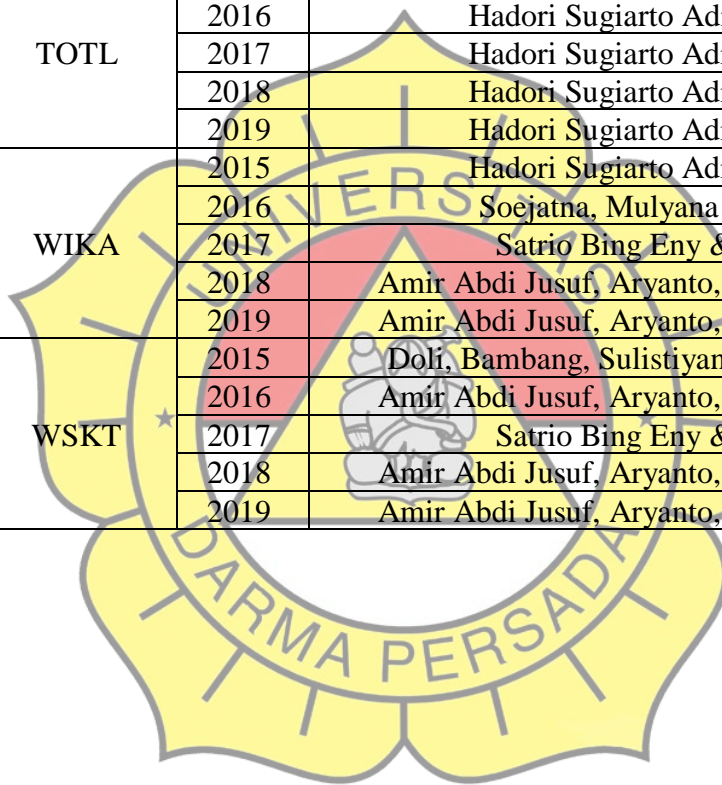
| TOTL | 2016 | Hadori Sugiarto Adi |
|---|---|---|
| | 2017 | Hadori Sugiarto Adi |
| | 2018 | Hadori Sugiarto Adi |
| | 2019 | Hadori Sugiarto Adi |
| WIKA | 2015 | Hadori Sugiarto Adi |
| | 2016 | Soejatna, Mulyana |
| | 2017 | Satrio Bing Eny & |
| | 2018 | Amir Abdi Jusuf, Aryanto, |
| | 2019 | Amir Abdi Jusuf, Aryanto, |
| WSKT | 2015 | Doli, Bambang, Sulistiyan |
| | 2016 | Amir Abdi Jusuf, Aryanto, |
| | 2017 | Satrio Bing Eny & |
| | 2018 | Amir Abdi Jusuf, Aryanto, |
| | 2019 | Amir Abdi Jusuf, Aryanto, |

UNIVERSITAS DARMA PERSADA